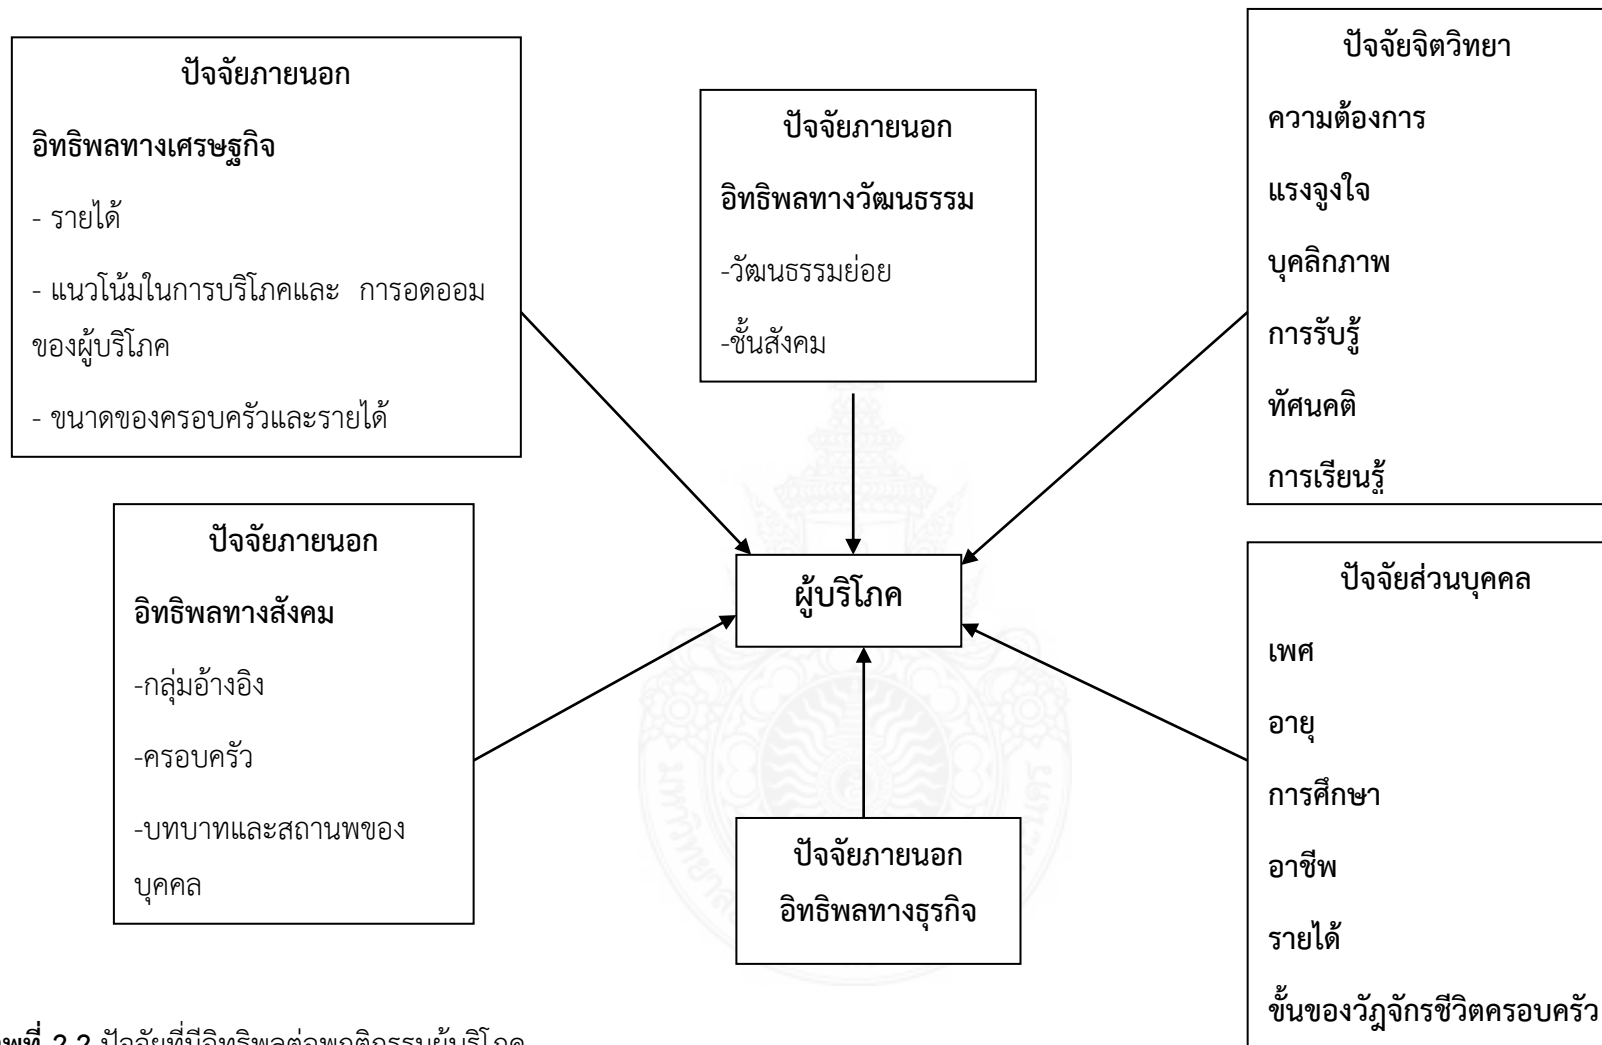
ปัจจัยภายนอก

อิทธิพลทางเศรษฐกิจ

- รายได้

- แนวโน้มในการบริโภคและ การอดออมของผู้บริโภค

- ขนาดของครอบครัวและรายได้

ปัจจัยภายนอก

อิทธิพลทางวัฒนธรรม

-วัฒนธรรมย่อย

-ชั้นสังคม

ปัจจัยจิตวิทยา

ความต้องการ

แรงจูงใจ

บุคลิกภาพ

การรับรู้

ทัศนคติ

การเรียนรู้

ปัจจัยภายนอก

อิทธิพลทางสังคม

-กลุ่มอ้างอิง

-ครอบครัว

-บทบาทและสถานพของบุคคล

ผู้บริโภค

ปัจจัยส่วนบุคคล

เพศ

อายุ

การศึกษา

อาชีพ

รายได้

ขั้นของวัฏจักรชีวิตครอบครัว

ปัจจัยภายนอก

อิทธิพลทางธุรกิจ

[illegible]พที่ 2.2 ปัจจัยที่มีอิทธิพลต่อพฤติกรรมผู้บริโภค